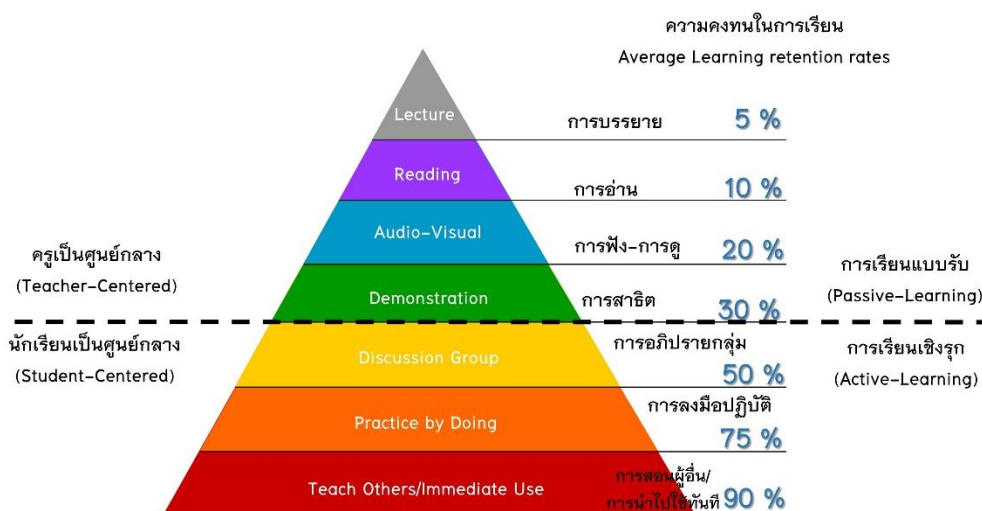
ความคงทนในการเรียน
Average Learning retention rates

Lecture
การบรรยาย 5 %

Reading
การอ่าน 10 %

Audio-Visual
การฟัง-การดู 20 %

ครูเป็นศูนย์กลาง
(Teacher-Centered)

Demonstration
การสาธิต 30 %

การเรียนแบบรับ
(Passive-Learning)

นักเรียนเป็นศูนย์กลาง
(Student-Centered)

Discussion Group
การอภิปรายกลุ่ม 50 %

การเรียนเชิงรุก
(Active-Learning)

Practice by Doing
การลงมือปฏิบัติ 75 %

Teach Others/Immediate Use
การสอนผู้อื่น/
การนำไปใช้ทันที 90 %